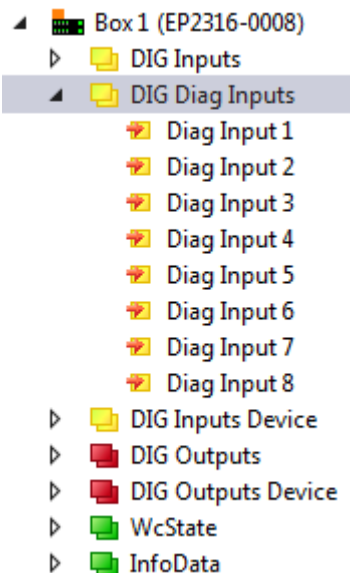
Box 1 (EP2316-0008)
DIG Inputs
DIG Diag Inputs
Diag Input 1
Diag Input 2
Diag Input 3
Diag Input 4
Diag Input 5
Diag Input 6
Diag Input 7
Diag Input 8
DIG Inputs Device
DIG Outputs
DIG Outputs Device
WcState
InfoData